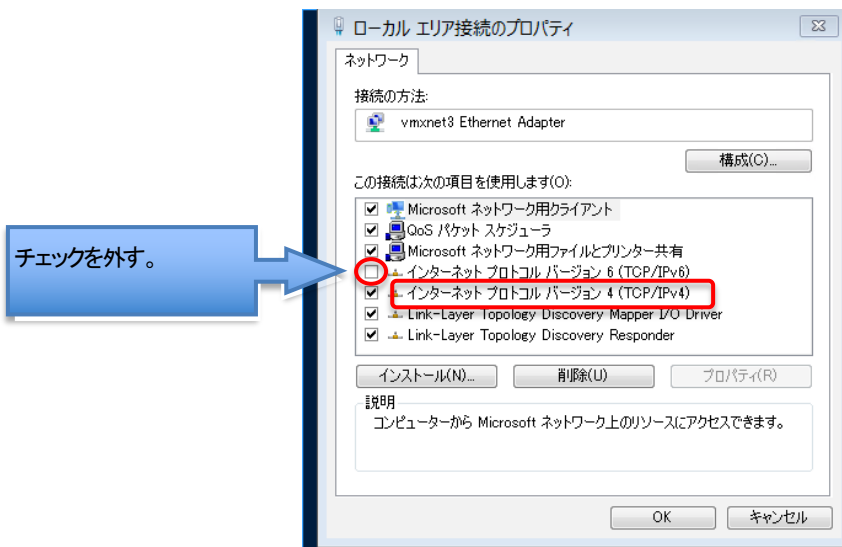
チェックを外す。

ローカル エリア接続のプロパティ

ネットワーク

接続の方法:

vmxnet3 Ethernet Adapter

構成(C)...

この接続は次の項目を使用します(O):

Microsoft ネットワーク用クライアント
QoS パケット スケジューラ
Microsoft ネットワーク用ファイルとプリンター共有
インターネット プロトコル バージョン 6 (TCP/IPv6)
インターネット プロトコル バージョン 4 (TCP/IPv4)
Link-Layer Topology Discovery Mapper I/O Driver
Link-Layer Topology Discovery Responder

インストール(N)...
削除(U)
プロパティ(R)

説明
コンピューターから Microsoft ネットワーク上のリソースにアクセスできます。

OK
キャンセル